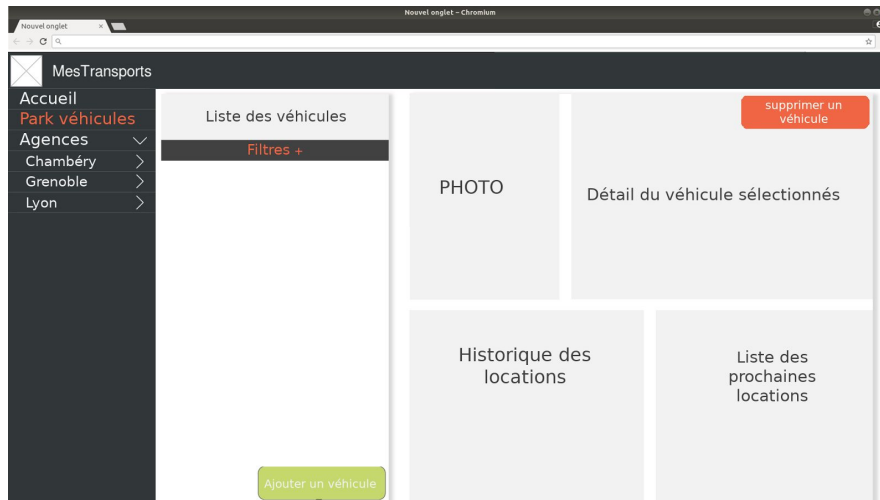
Nouvel onglet - Chromium
Nouvel onglet ×

MesTransports

Accueil
Park véhicules
Agences
Chambéry
Grenoble
Lyon

Liste des véhicules
Filtres +

Ajouter un véhicule

PHOTO

supprimer un véhicule

Détail du véhicule sélectionnés

Historique des locations

Liste des prochaines locations